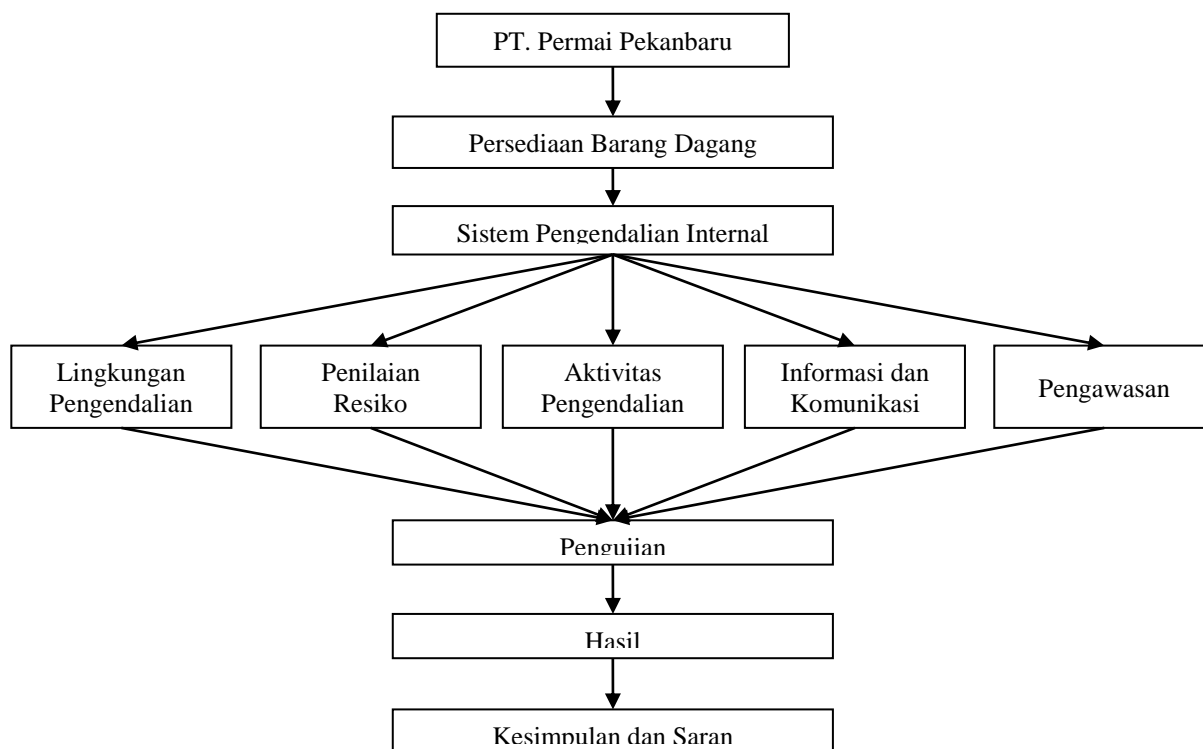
PT. Permai Pekanbaru

Persediaan Barang Dagang

Sistem Pengendalian Internal

Lingkungan Pengendalian

Penilaian Resiko

Aktivitas Pengendalian

Informasi dan Komunikasi

Pengawasan

Pengujian

Hasil

Kesimpulan dan Saran